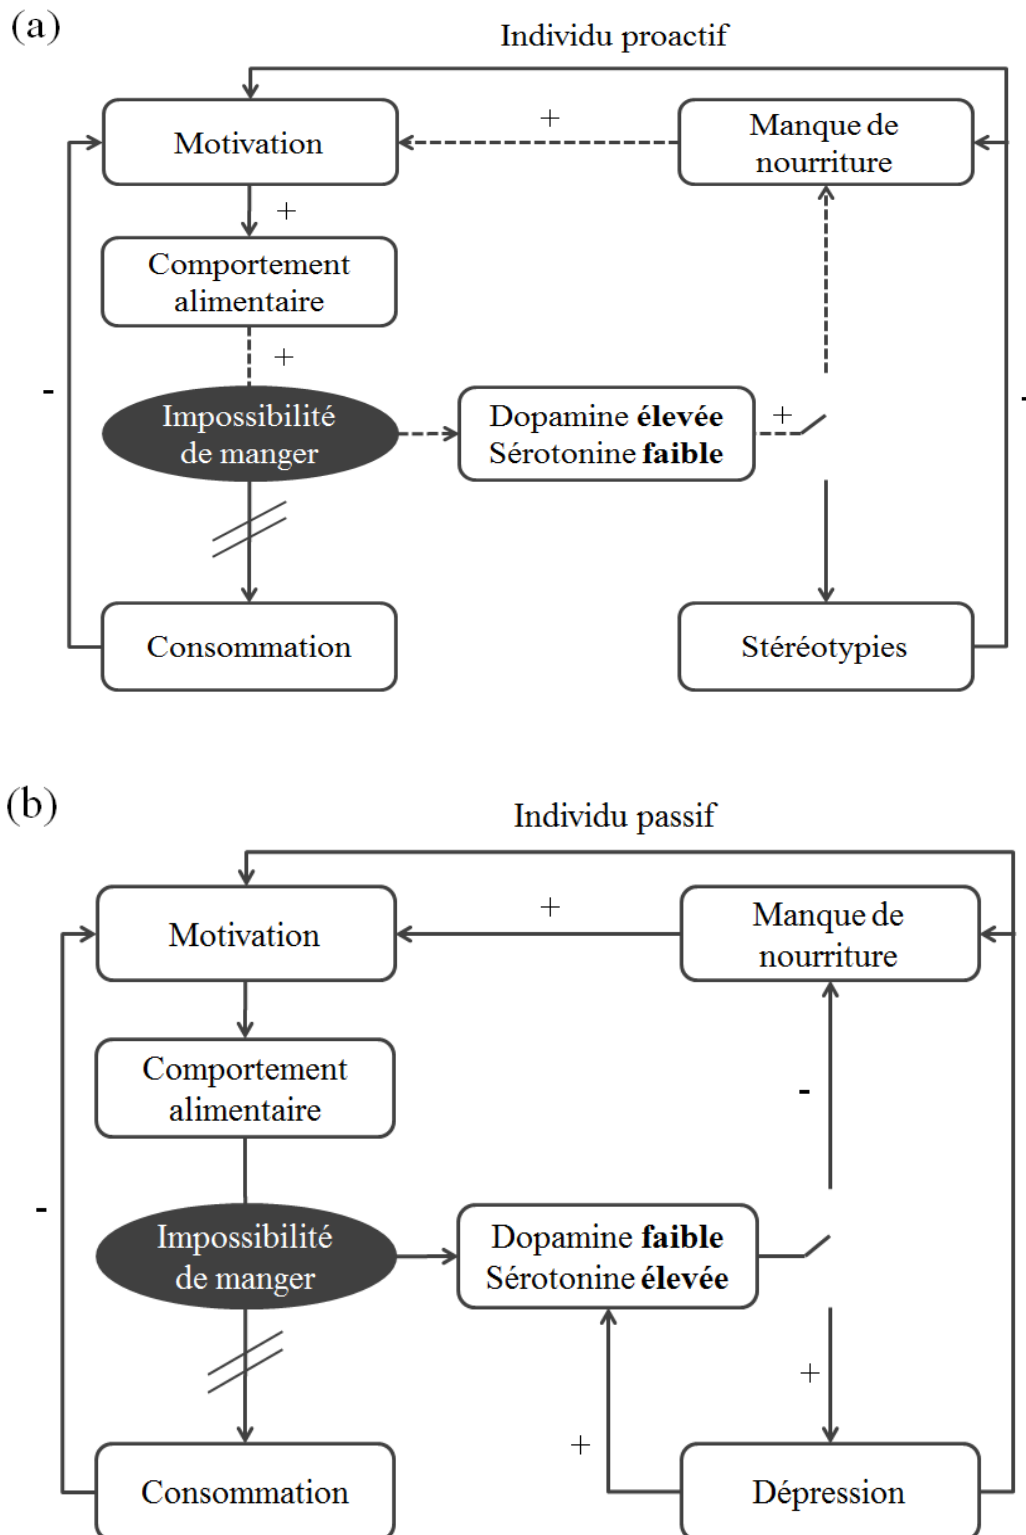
(a)

Individu proactif

Motivation

+

Manque de nourriture

+

Comportement alimentaire

+

-

Impossibilité de manger

Dopamine **élevée** Sérotonine **faible**

+

-

Consommation

Stéréotypies

(b)

Individu passif

Motivation

+

Manque de nourriture

Comportement alimentaire

-

-

Impossibilité de manger

Dopamine **faible** Sérotonine **élevée**

+

+

Consommation

Dépression